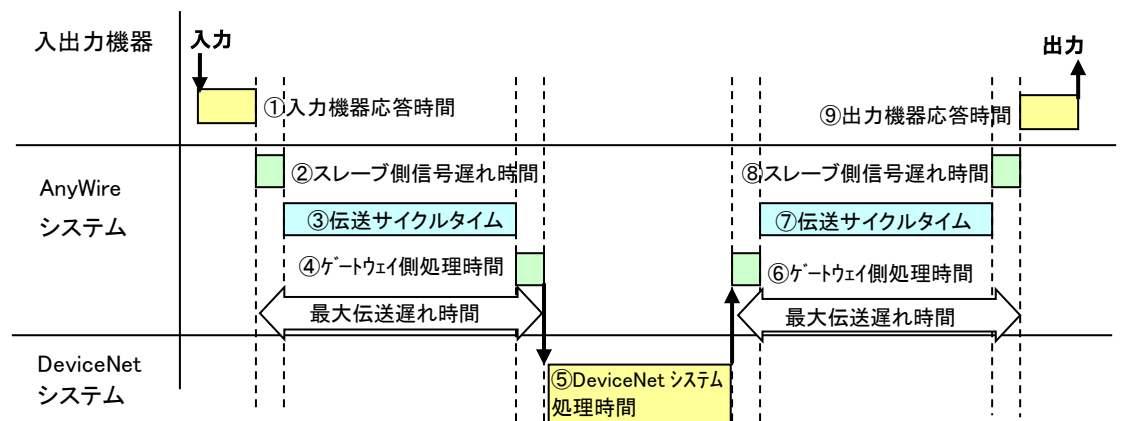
入出力機器

入力

出力

①入力機器応答時間

⑨出力機器応答時間

AnyWire
システム

②スレーブ側信号遅れ時間

⑧スレーブ側信号遅れ時間

③伝送サイクルタイム

⑦伝送サイクルタイム

④ｹﾞｰﾄｳｪｲ側処理時間

⑥ｹﾞｰﾄｳｪｲ側処理時間

最大伝送遅れ時間

最大伝送遅れ時間

DeviceNet
システム

⑤DeviceNet システム処理時間